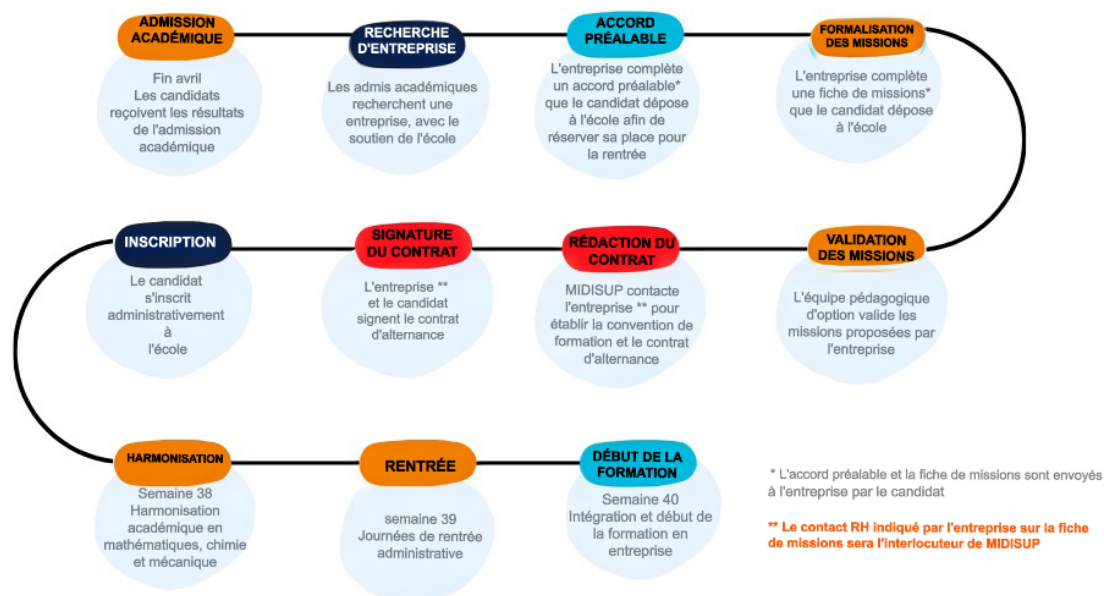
ADMISSION ACADÉMIQUE

Fin avril
Les candidats reçoivent les résultats de l'admission académique

RECHERCHE D'ENTREPRISE

Les admis académiques recherchent une entreprise, avec le soutien de l'école

ACCORD PRÉALABLE

L'entreprise complète un accord préalable* que le candidat dépose à l'école afin de réserver sa place pour la rentrée

FORMALISATION DES MISSIONS

L'entreprise complète une fiche de missions* que le candidat dépose à l'école

VALIDATION DES MISSIONS

L'équipe pédagogique d'option valide les missions proposées par l'entreprise

RÉDACTION DU CONTRAT

MIDISUP contacte l'entreprise ** pour établir la convention de formation et le contrat d'alternance

SIGNATURE DU CONTRAT

L'entreprise ** et le candidat signent le contrat d'alternance

INSCRIPTION

Le candidat s'inscrit administrativement à l'école

HARMONISATION

Semaine 38
Harmonisation académique en mathématiques, chimie et mécanique

RENTRÉE

semaine 39
Journées de rentrée administrative

DÉBUT DE LA FORMATION

Semaine 40
Intégration et début de la formation en entreprise

* L'accord préalable et la fiche de missions sont envoyés à l'entreprise par le candidat

** Le contact RH indiqué par l'entreprise sur la fiche de missions sera l'interlocuteur de MIDISUP